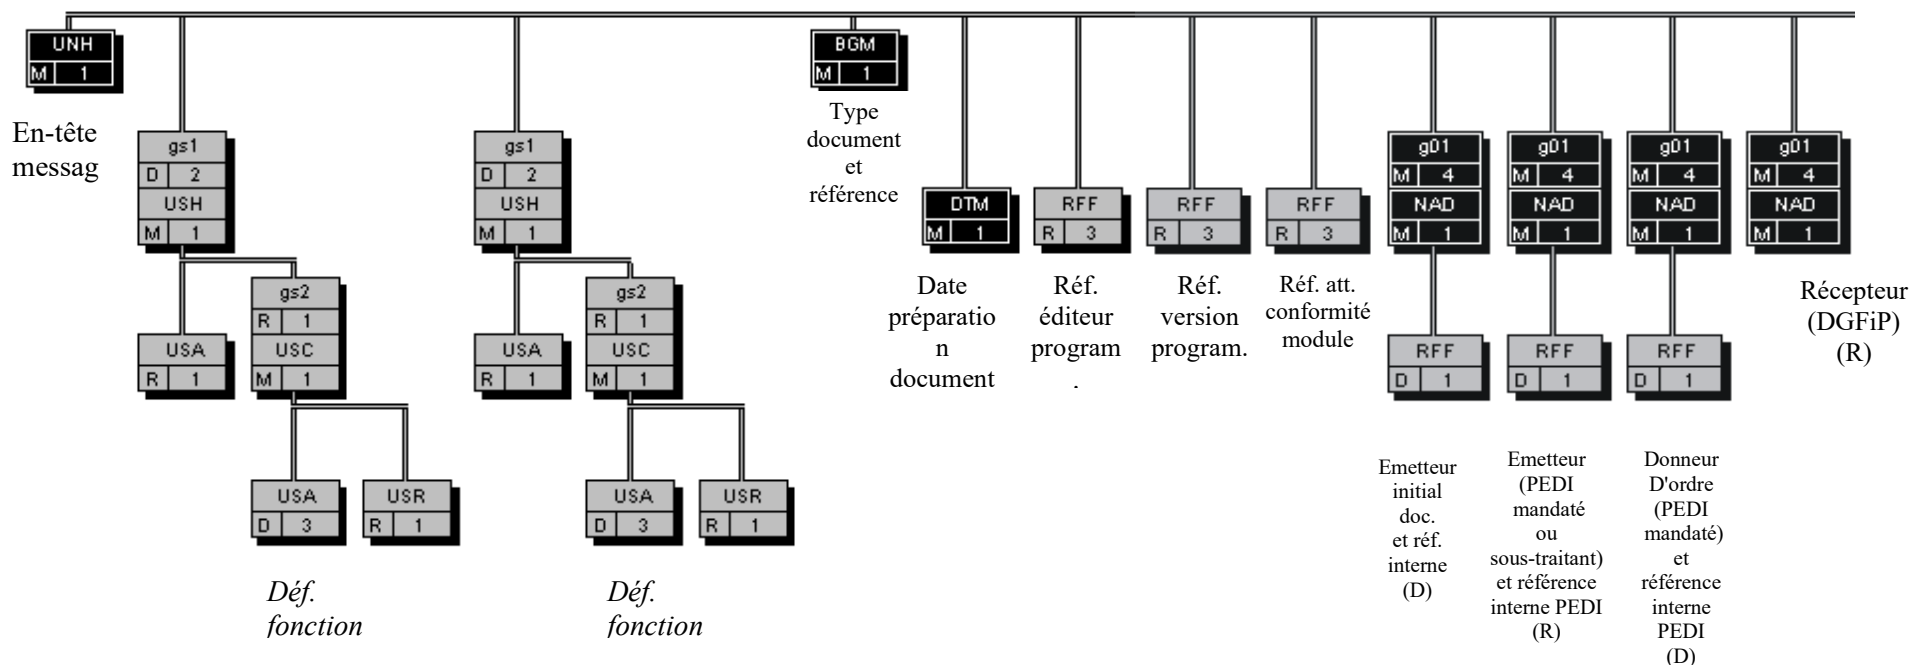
UNH
M 1

En-tête messag

gs1
D 2
USH
M 1

USA
R 1

gs2
R 1
USC
M 1

USA
D 3

USR
R 1

*Déf. fonction*

gs1
D 2
USH
M 1

USA
R 1

gs2
R 1
USC
M 1

USA
D 3

USR
R 1

*Déf. fonction*

BGM
M 1

Type document et référence

DTM
M 1

Date préparation document

RFF
R 3

Réf. éditeur program.

RFF
R 3

Réf. version program.

RFF
R 3

Réf. att. conformité module

g01
M 4
NAD
M 1

RFF
D 1

Emetteur initial doc. et réf. interne (D)

g01
M 4
NAD
M 1

RFF
D 1

Emetteur (PEDI mandaté ou sous-traitant) et référence interne PEDI (R)

g01
M 4
NAD
M 1

RFF
D 1

Donneur D'ordre (PEDI mandaté) et référence interne PEDI (D)

g01
M 4
NAD
M 1

Récepteur (DGFiP) (R)